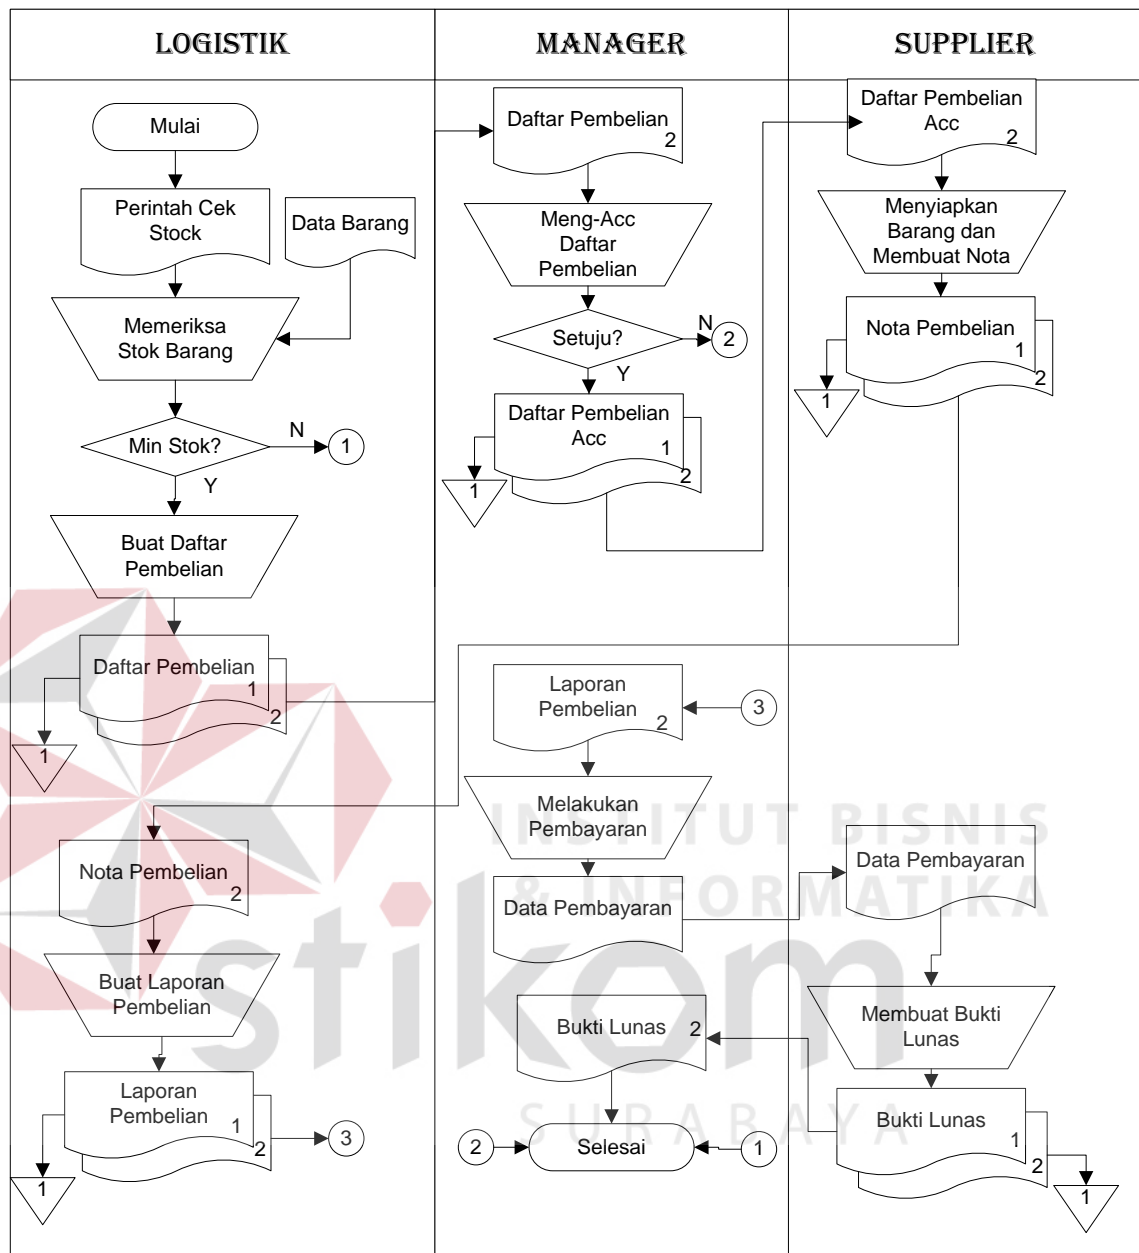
LOGISTIK

MANAGER

SUPPLIER

Mulai

Perintah Cek Stock

Data Barang

Memeriksa Stok Barang

Min Stok?

N

1

Y

Buat Daftar Pembelian

Daftar Pembelian 1 2

1

Nota Pembelian 2

Buat Laporan Pembelian

Laporan Pembelian 1 2

3

1

Daftar Pembelian 2

Meng-Acc Daftar Pembelian

Setuju?

N

2

Y

Daftar Pembelian Acc 1 2

1

Laporan Pembelian 2

3

Melakukan Pembayaran

Data Pembayaran

Bukti Lunas 2

2

Selesai

1

Daftar Pembelian Acc 2

Menyiapkan Barang dan Membuat Nota

Nota Pembelian 1 2

1

Data Pembayaran

Membuat Bukti Lunas

Bukti Lunas 1 2

1

INSTITUT BISNIS & INFORMATIKA

stikom

SURABAYA